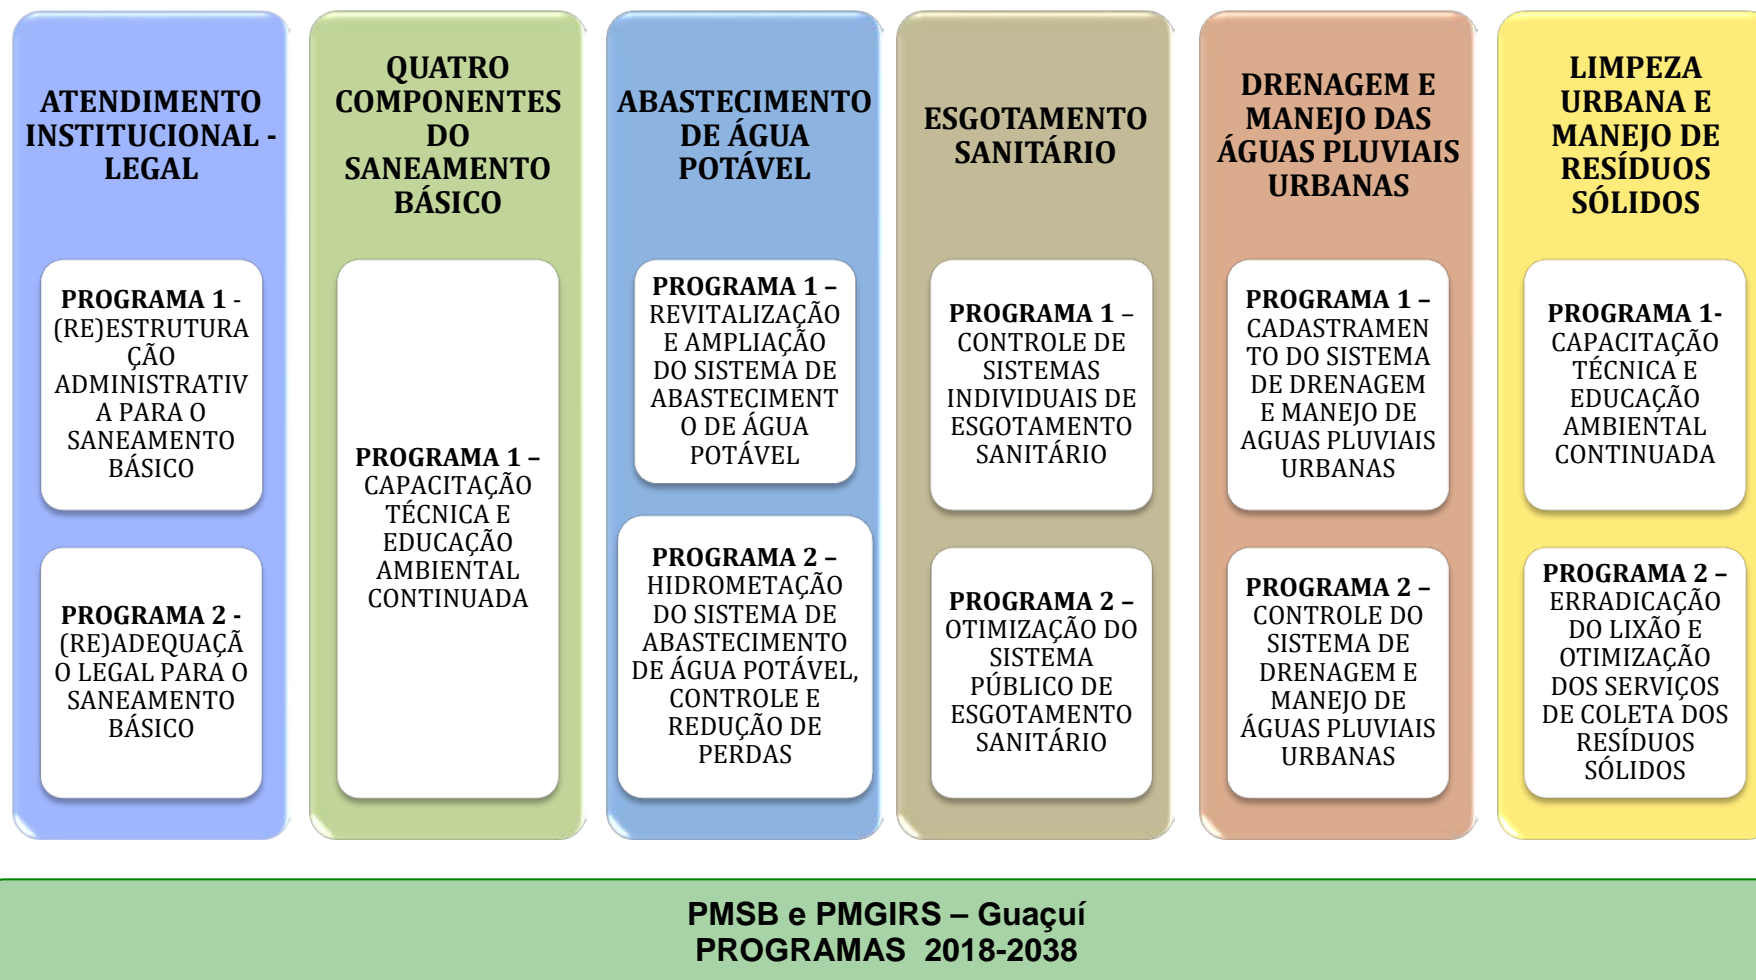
ATENDIMENTO INSTITUCIONAL - LEGAL

PROGRAMA 1 - (RE)ESTRUTURAÇÃO ADMINISTRATIVA PARA O SANEAMENTO BÁSICO

PROGRAMA 2 - (RE)ADEQUAÇÃO LEGAL PARA O SANEAMENTO BÁSICO

QUATRO COMPONENTES DO SANEAMENTO BÁSICO

PROGRAMA 1 – CAPACITAÇÃO TÉCNICA E EDUCAÇÃO AMBIENTAL CONTINUADA

ABASTECIMENTO DE ÁGUA POTÁVEL

PROGRAMA 1 – REVITALIZAÇÃO E AMPLIAÇÃO DO SISTEMA DE ABASTECIMENTO DE ÁGUA POTÁVEL

PROGRAMA 2 – HIDROMETAÇÃO DO SISTEMA DE ABASTECIMENTO DE ÁGUA POTÁVEL, CONTROLE E REDUÇÃO DE PERDAS

ESGOTAMENTO SANITÁRIO

PROGRAMA 1 – CONTROLE DE SISTEMAS INDIVIDUAIS DE ESGOTAMENTO SANITÁRIO

PROGRAMA 2 – OTIMIZAÇÃO DO SISTEMA PÚBLICO DE ESGOTAMENTO SANITÁRIO

DRENAGEM E MANEJO DAS ÁGUAS PLUVIAIS URBANAS

PROGRAMA 1 – CADASTRAMENTO DO SISTEMA DE DRENAGEM E MANEJO DE AGUAS PLUVIAIS URBANAS

PROGRAMA 2 – CONTROLE DO SISTEMA DE DRENAGEM E MANEJO DE ÁGUAS PLUVIAIS URBANAS

LIMPEZA URBANA E MANEJO DE RESÍDUOS SÓLIDOS

PROGRAMA 1- CAPACITAÇÃO TÉCNICA E EDUCAÇÃO AMBIENTAL CONTINUADA

PROGRAMA 2 – ERRADICAÇÃO DO LIXÃO E OTIMIZAÇÃO DOS SERVIÇOS DE COLETA DOS RESÍDUOS SÓLIDOS

PMSB e PMGIRS – Guaçuí
PROGRAMAS 2018-2038